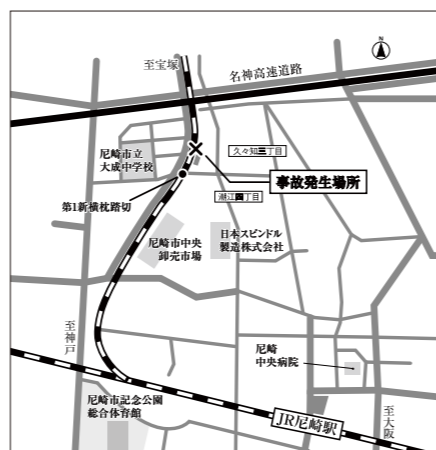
至宝塚

名神高速道路

N

尼崎市立
大成中学校

久々知三丁目

潮江一丁目

事故発生場所

第1新横枕踏切

尼崎市中央
卸売市場

日本スピンドル
製造株式会社

至神戸

尼崎
中央病院

尼崎市記念公園
総合体育館

JR尼崎駅

至大阪